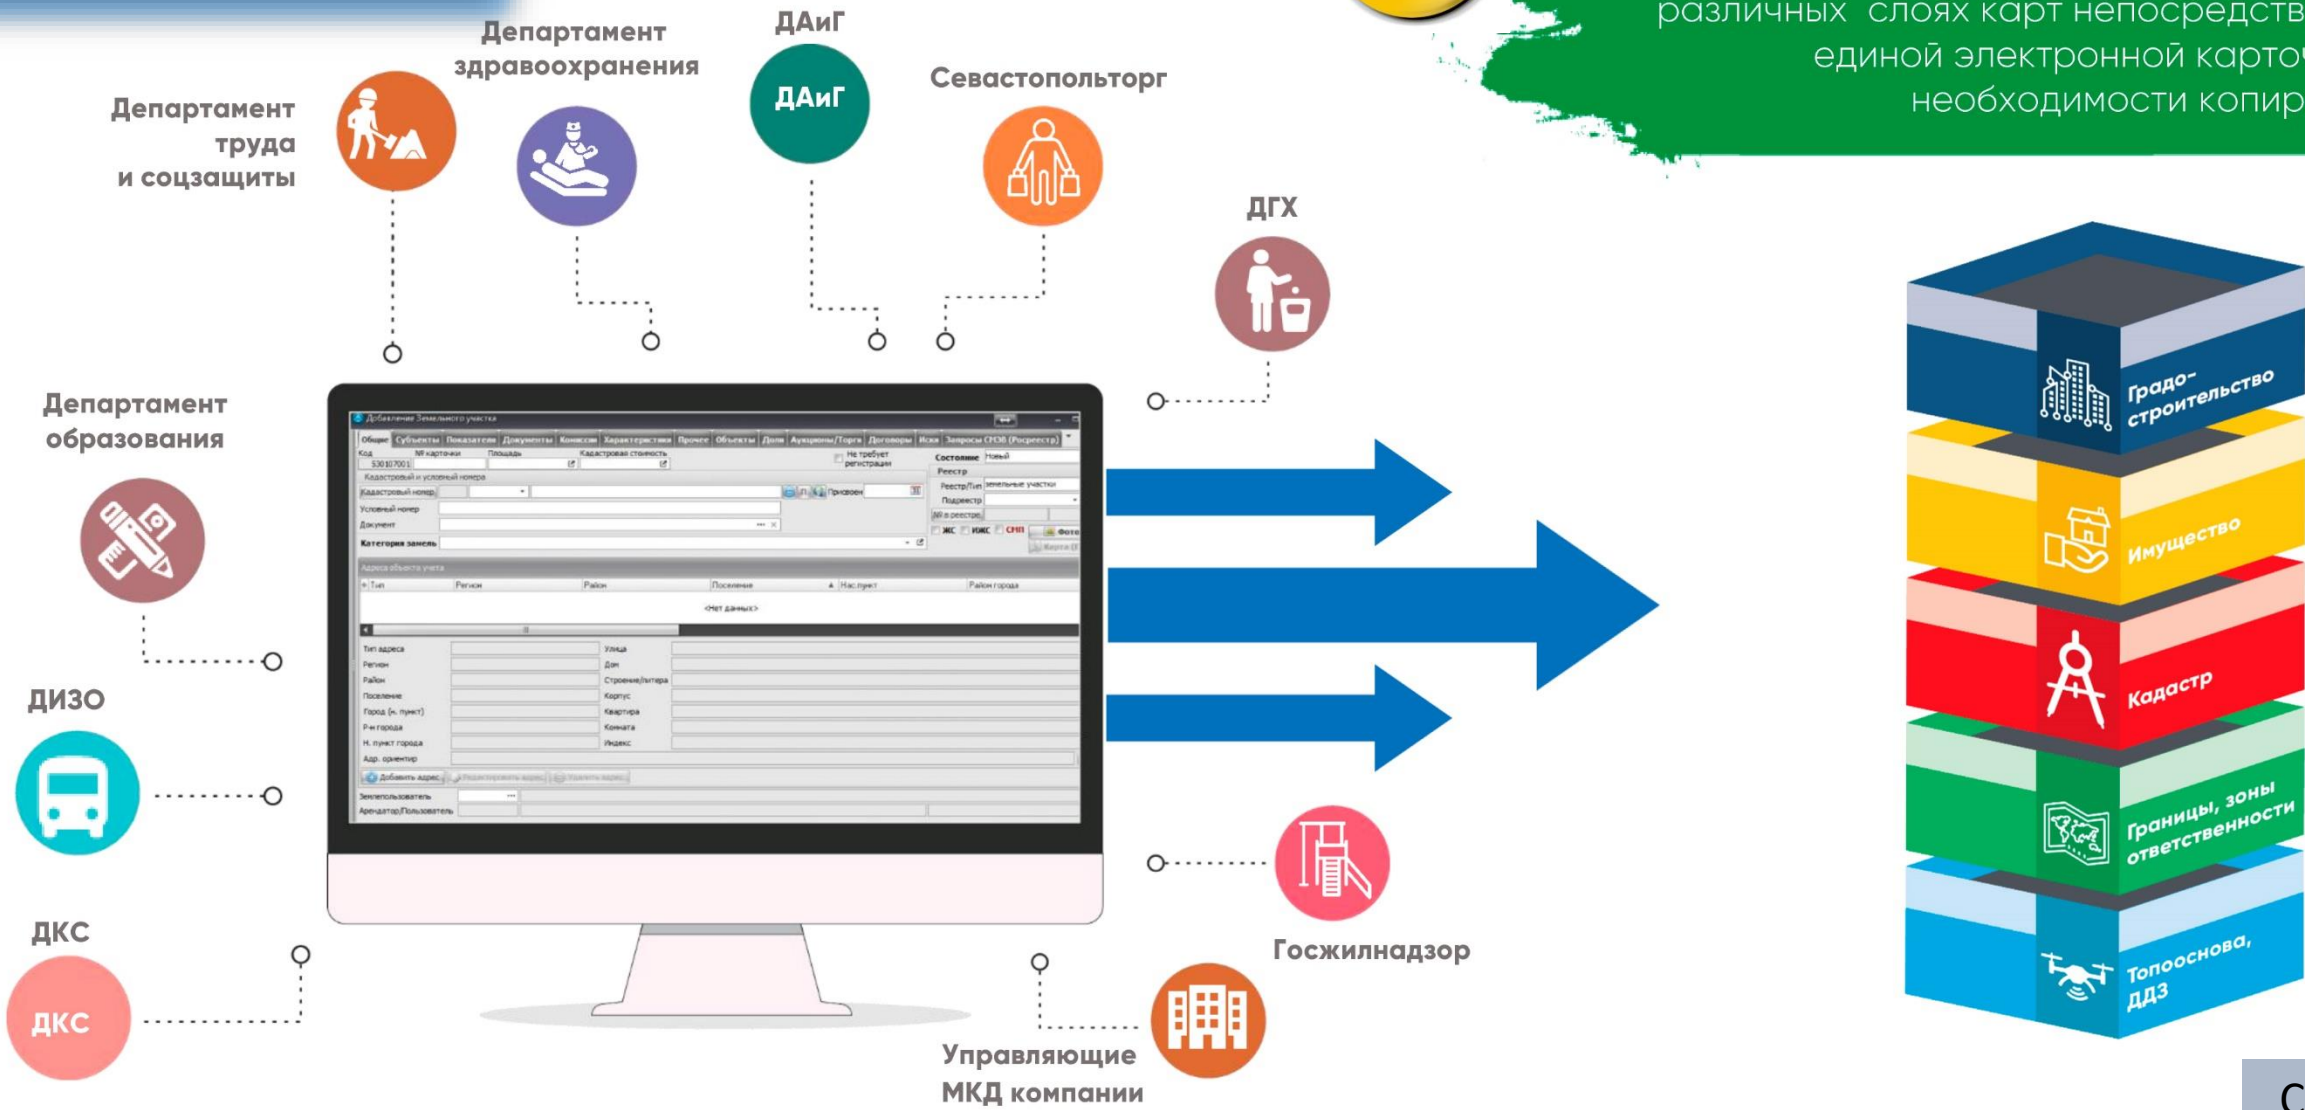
различных слоях карт непосредств
единой электронной карто
необходимости копир

Департамент здравоохранения

ДАиГ

ДАиГ

Севастопольторг

Департамент труда и соцзащиты

ДГХ

Департамент образования

ДИЗО

ДКС

ДКС

Госжилнадзор

Управляющие МКД компании

Градостроительство

Имущество

Кадастр

Границы, зоны ответственности

Топооснова, ДДЗ

Добавление Земельного участка

Общие | Субъекты | Показатели | Документы | Комиссии | Характеристики | Прочее | Объекты | Доли | Аукционы/Торги | Договоры | Иски | Запросы СМЭВ (Росреестр)

Код | № карточки | Площадь | Кадастровая стоимость | Не требует регистрации | Состояние Новый

Кадастровый и условный номера

Кадастровый номер | Присвоен | Реестр | Реестр/Тип земельные участки | Подреестр

Условный номер

Документ

Категория земель

Адреса объекта учета

Тип | Регион | Район | Поселение | Нас.пункт | Район города

<Нет данных>

Тип адреса | Улица
Регион | Дом
Район | Строение/литера
Поселение | Корпус
Город (н. пункт) | Квартира
Р-н города | Комната
Н. пункт города | Индекс
Адр. ориентир

Добавить адрес | Редактировать адрес | Удалить адрес

Землепользователь
Арендатор/Пользователь

С